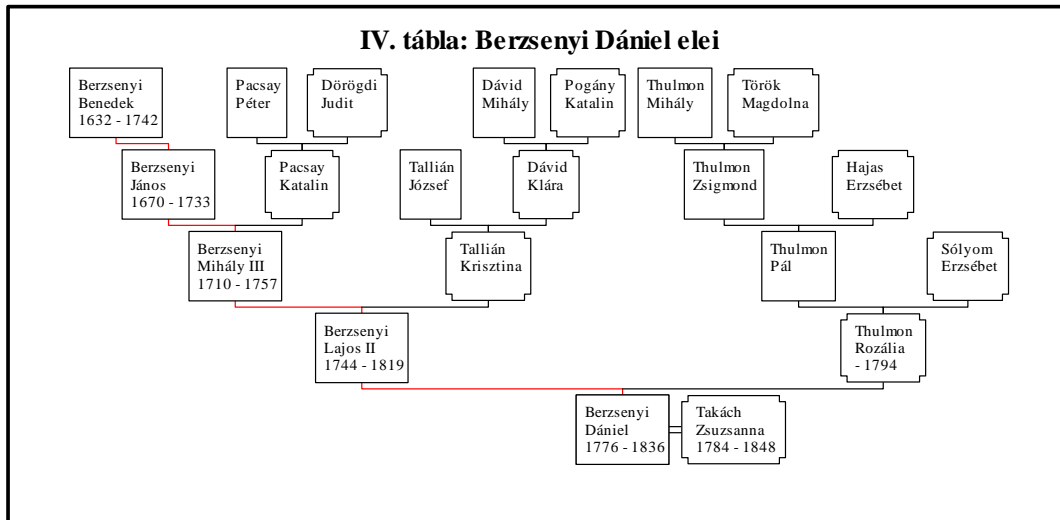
IV. tábla: Berzsenyi Dániel elei

Berzsenyi Benedek 1632 - 1742

Pacsay Péter

Dörögdi Judit

Dávid Mihály

Pogány Katalin

Thulmon Mihály

Török Magdolna

Berzsenyi János 1670 - 1733

Pacsay Katalin

Tallián József

Dávid Klára

Thulmon Zsigmond

Hajas Erzsébet

Berzsenyi Mihály III 1710 - 1757

Tallián Krisztina

Thulmon Pál

Sólyom Erzsébet

Berzsenyi Lajos II 1744 - 1819

Thulmon Rozália - 1794

Berzsenyi Dániel 1776 - 1836

Takách Zsuzsanna 1784 - 1848